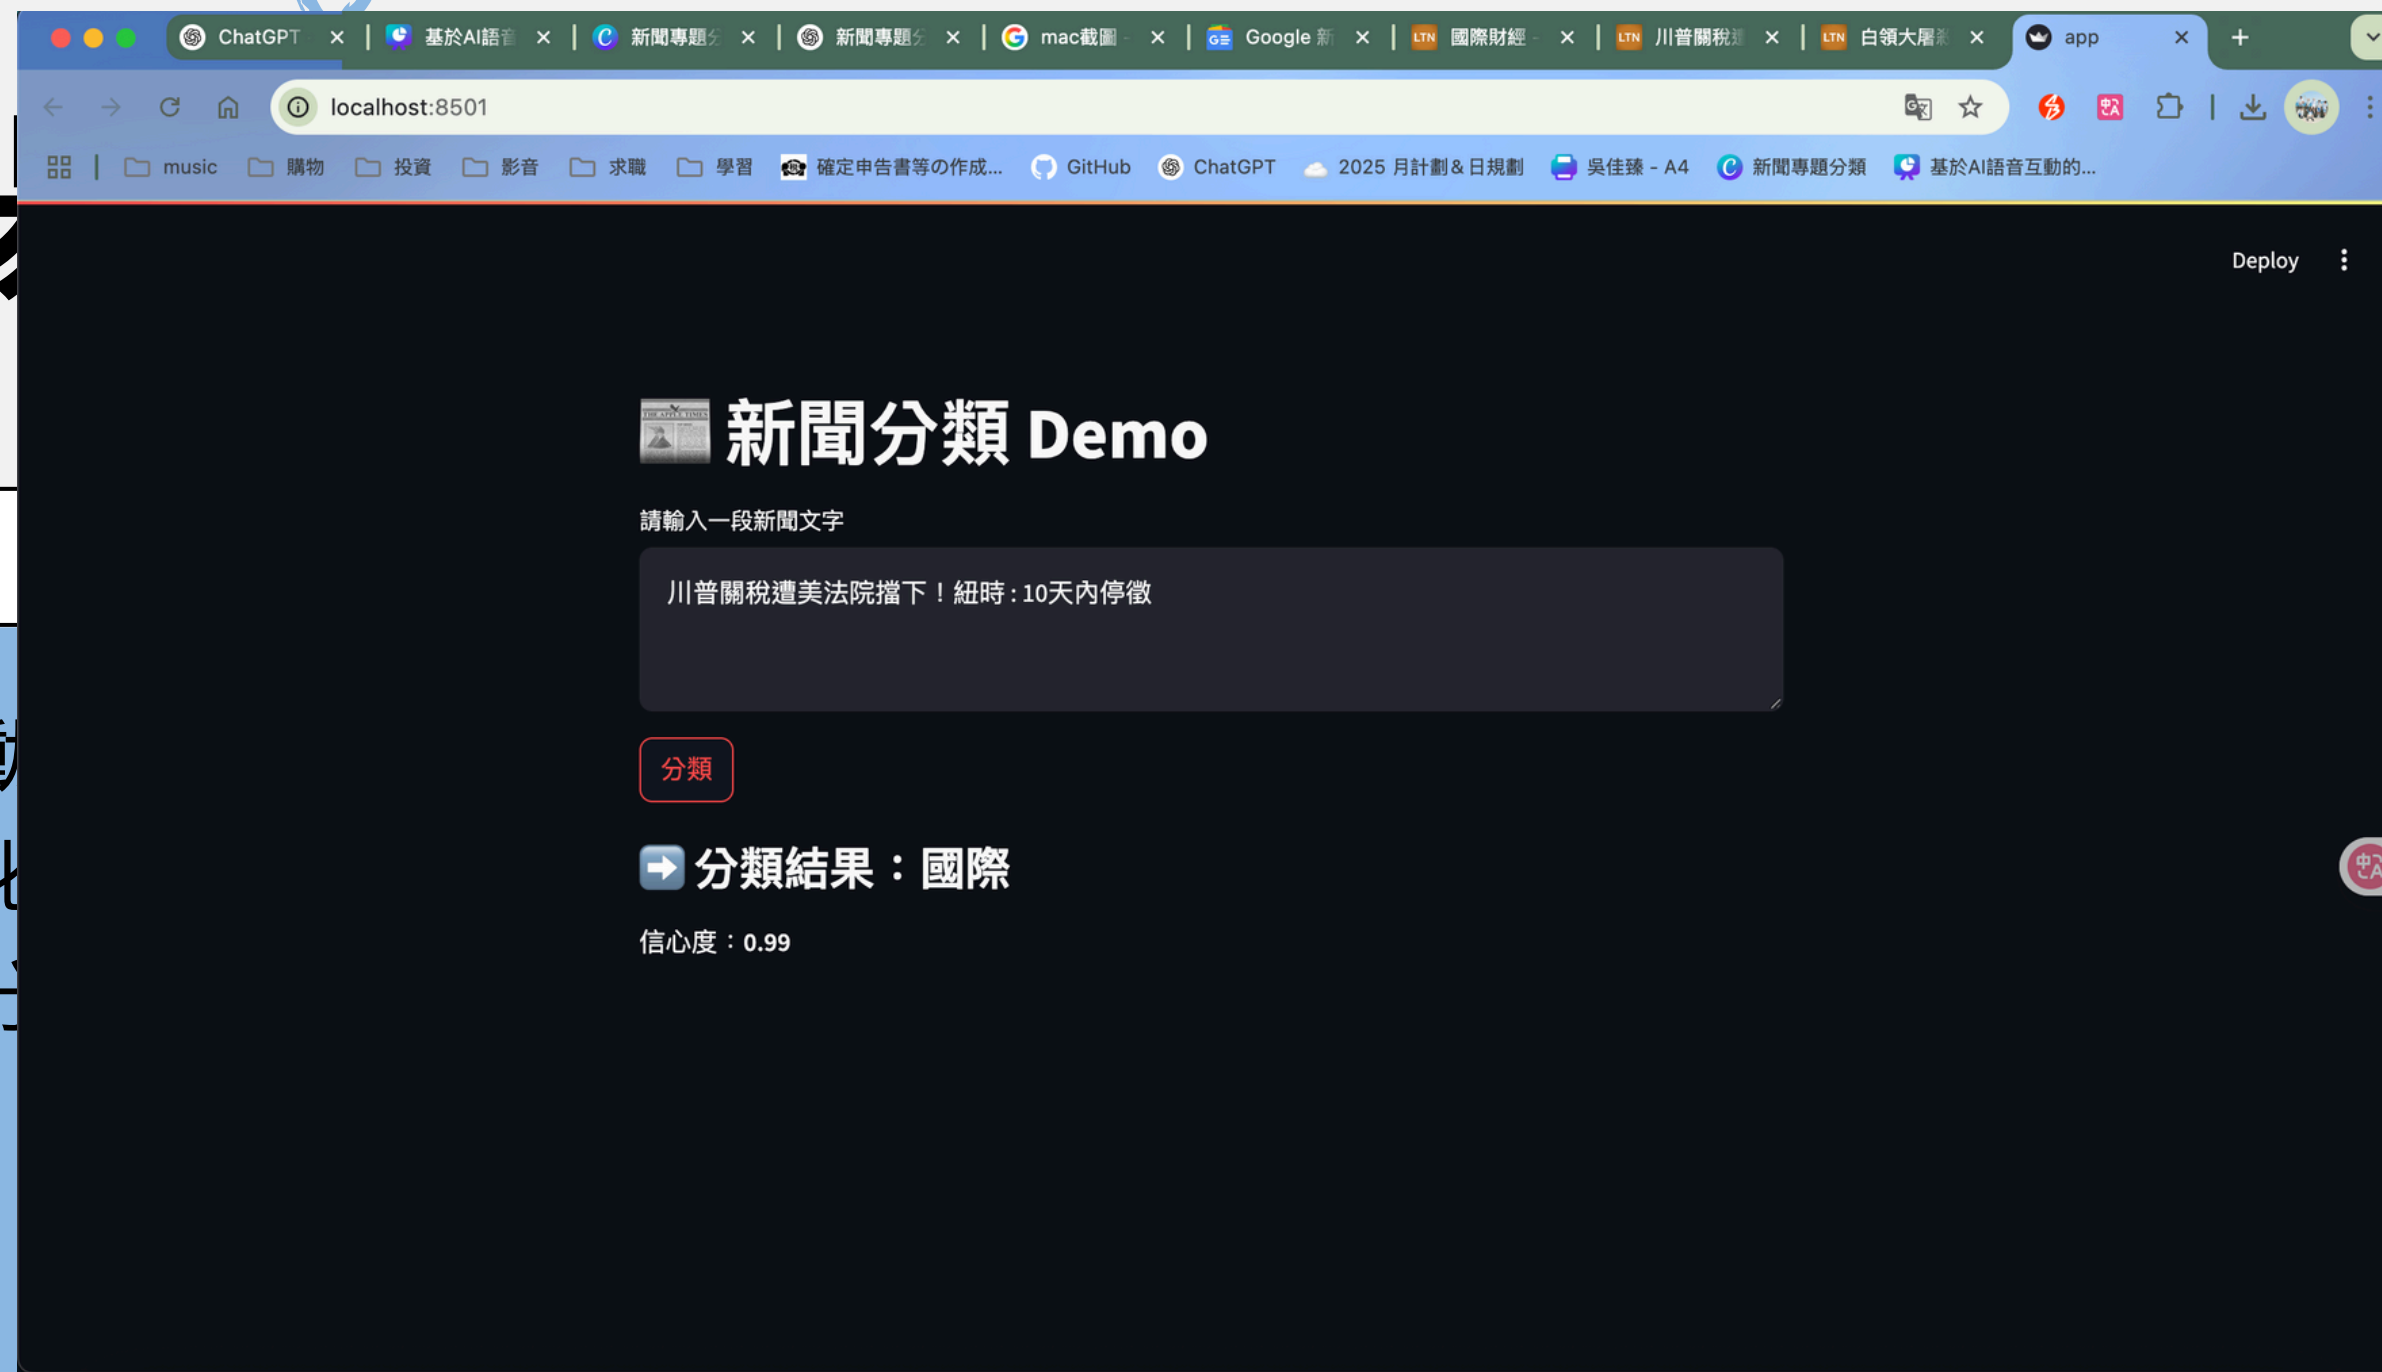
ChatGPT ×
基於AI語音 ×
新聞專題分 ×
新聞專題分 ×
mac截圖 ×
Google 新 ×
LTN 國際財經 ×
LTN 川普關稅 ×
LTN 白領大屠 ×
app ×
+

localhost:8501

music 購物 投資 影音 求職 學習 確定申告書等の作成... GitHub ChatGPT 2025 月計劃＆日規劃 吳佳臻 - A4 新聞專題分類 基於AI語音互動的...

Deploy

新聞分類 Demo

請輸入一段新聞文字

川普關稅遭美法院擋下！紐時：10天內停徵

分類

➡️ 分類結果：國際

信心度：0.99